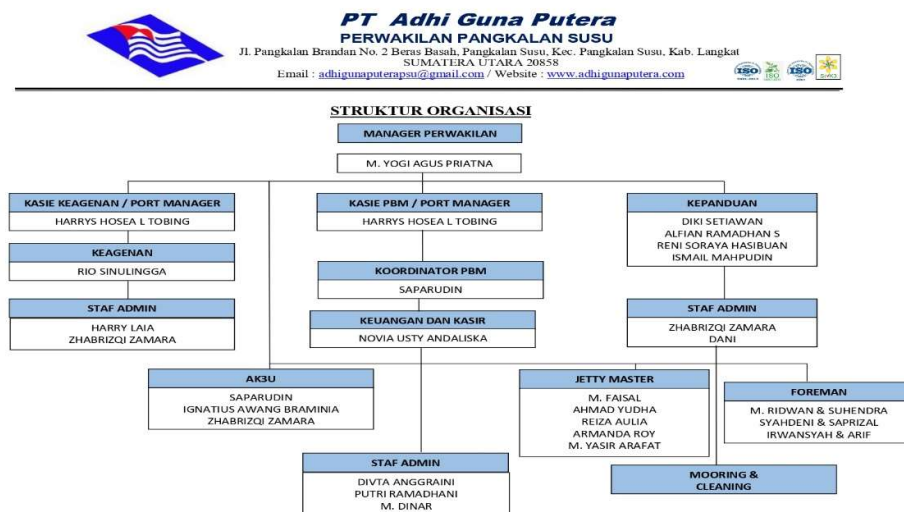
PT Adhi Guna Putera
PERWAKILAN PANGKALAN SUSU
Jl. Pangkalan Brandan No. 2 Beras Basah, Pangkalan Susu, Kec. Pangkalan Susu, Kab. Langkat
SUMATERA UTARA 20858
Email : adhigunaputerapsu@gmail.com / Website : www.adhigunaputera.com

ISO ISO ISO

STRUKTUR ORGANISASI

MANAGER PERWAKILAN
M. YOGI AGUS PRIATNA

KASIE KEAGENAN / PORT MANAGER
HARRYS HOSEA L TOBING

KEAGENAN
RIO SINULINGGA

STAF ADMIN
HARRY LAIA
ZHABRIZQI ZAMARA

KASIE PBM / PORT MANAGER
HARRYS HOSEA L TOBING

KOORDINATOR PBM
SAPARUDIN

KEUANGAN DAN KASIR
NOVIA USTY ANDALISKA

KEPANDUAN
DIKI SETIAWAN
ALFIAN RAMADHAN S
RENI SORAYA HASIBUAN
ISMAIL MAHPUDIN

STAF ADMIN
ZHABRIZQI ZAMARA
DANI

AK3U
SAPARUDIN
IGNATIUS AWANG BRAMINIA
ZHABRIZQI ZAMARA

JETTY MASTER
M. FAISAL
AHMAD YUDHA
REIZA AULIA
ARMANDA ROY
M. YASIR ARAFAT

FOREMAN
M. RIDWAN & SUHENDRA
SYAHDENI & SAPRIZAL
IRWANSYAH & ARIF

STAF ADMIN
DIVTA ANGGRAINI
PUTRI RAMADHANI
M. DINAR

MOORING &
CLEANING